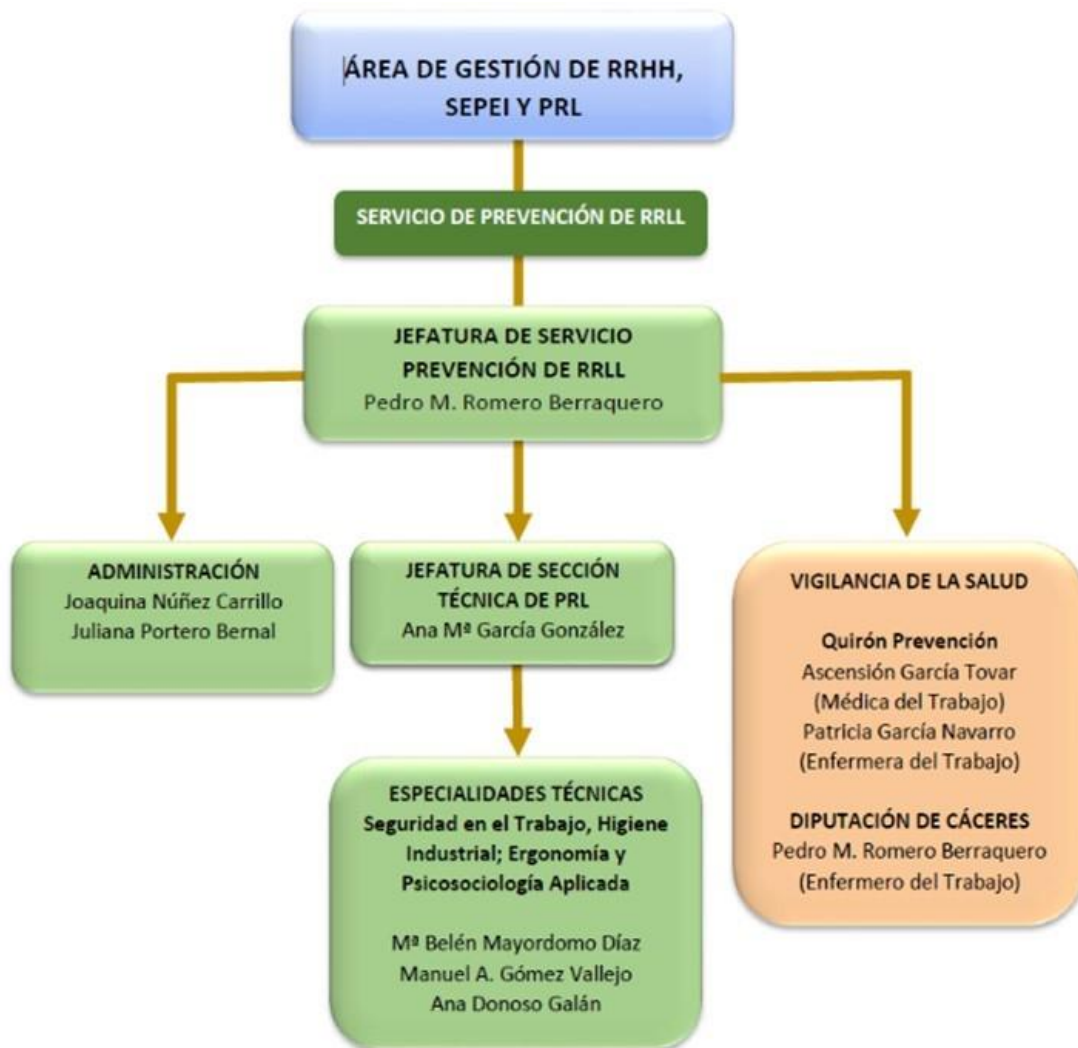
ÁREA DE GESTIÓN DE RRHH, SEPEI Y PRL

SERVICIO DE PREVENCIÓN DE RRLL

JEFATURA DE SERVICIO PREVENCIÓN DE RRLL
Pedro M. Romero Berraquero

ADMINISTRACIÓN
Joaquina Núñez Carrillo
Juliana Portero Bernal

JEFATURA DE SECCIÓN TÉCNICA DE PRL
Ana Mª García González

ESPECIALIDADES TÉCNICAS
Seguridad en el Trabajo, Higiene Industrial; Ergonomía y Psicosociología Aplicada

Mª Belén Mayordomo Díaz
Manuel A. Gómez Vallejo
Ana Donoso Galán

VIGILANCIA DE LA SALUD

Quirón Prevención
Ascensión García Tovar
(Médica del Trabajo)
Patricia García Navarro
(Enfermera del Trabajo)

DIPUTACIÓN DE CÁCERES
Pedro M. Romero Berraquero
(Enfermero del Trabajo)